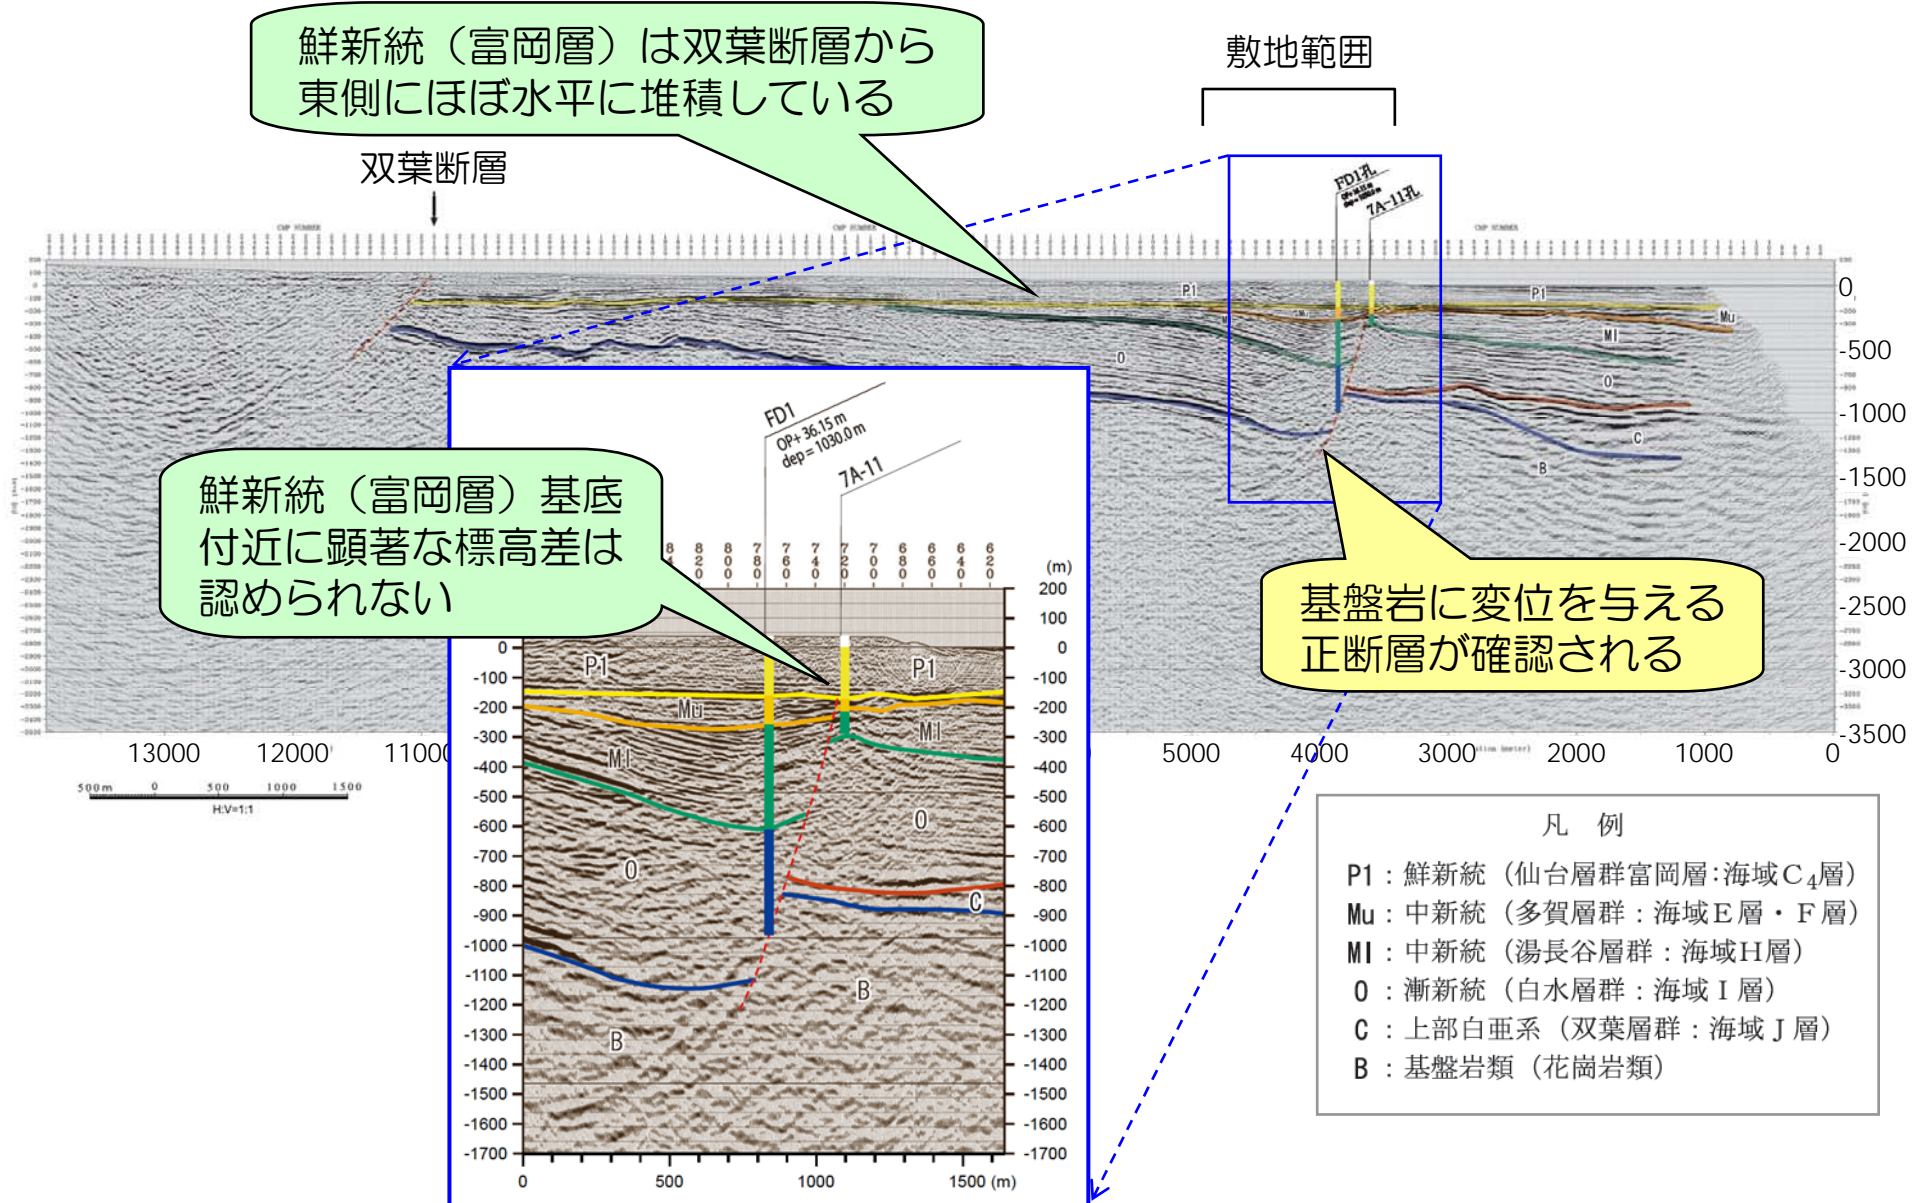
鮮新統（富岡層）は双葉断層から東側にほぼ水平に堆積している

敷地範囲

双葉断層

FD1孔

7A-11孔

P1

Mu

Ml

O

C

B

0

-500

-1000

-1500

-2000

-2500

-3000

-3500

13000 12000 11000 5000 4000 3000 2000 1000 0

500m 0 500 1000 1500

H:V=1:1

FD1

OP+36.15m

dep=1030.0m

7A-11

鮮新統（富岡層）基底付近に顕著な標高差は認められない

8 8 8 7 7 7 7 7 6 6 6 6
4 2 0 8 6 4 2 0 8 6 4 2
0 0 0 0 0 0 0 0 0 0 0 0

(m)

200 100 0 -100 -200 -300 -400 -500 -600 -700 -800 -900 -1000 -1100 -1200 -1300 -1400 -1500 -1600 -1700

0 500 1000 1500 (m)

P1 P1 Mu Ml Ml O O C B B

基盤岩に変位を与える正断層が確認される

凡　例

P1：鮮新統（仙台層群富岡層：海域$C_4$層）

Mu：中新統（多賀層群：海域E層・F層）

Ml：中新統（湯長谷層群：海域H層）

O：漸新統（白水層群：海域I層）

C：上部白亜系（双葉層群：海域J層）

B：基盤岩類（花崗岩類）